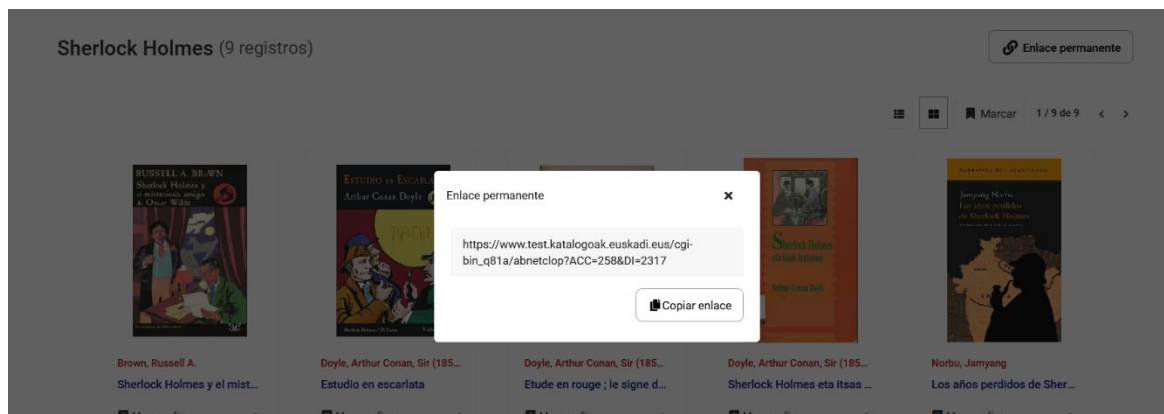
Sherlock Holmes (9 registros)

Enlace permanente

Marcar 1 / 9 de 9

RUSSELL A. BRAWN
Sherlock Holmes y el misterioso amigo de Oscar Wilde

ESTUDIO EN ESCARLATA
Arthur Conan Doyle

Sherlock Holmes eta Itsas

Jamyang Norbu
Los años perdidos de Sherlock Holmes

Enlace permanente

https://www.test.katalogoak.euskadi.eus/cgi-bin_q81a/abnetclop?ACC=258&DI=2317

Copiar enlace

Brown, Russell A.
Sherlock Holmes y el mist...

Doyle, Arthur Conan, Sir (185...
Estudio en escarlata

Doyle, Arthur Conan, Sir (185...
Etude en rouge ; le signe d...

Doyle, Arthur Conan, Sir (185...
Sherlock Holmes eta Itsas ...

Norbu, Jamyang
Los años perdidos de Sher...